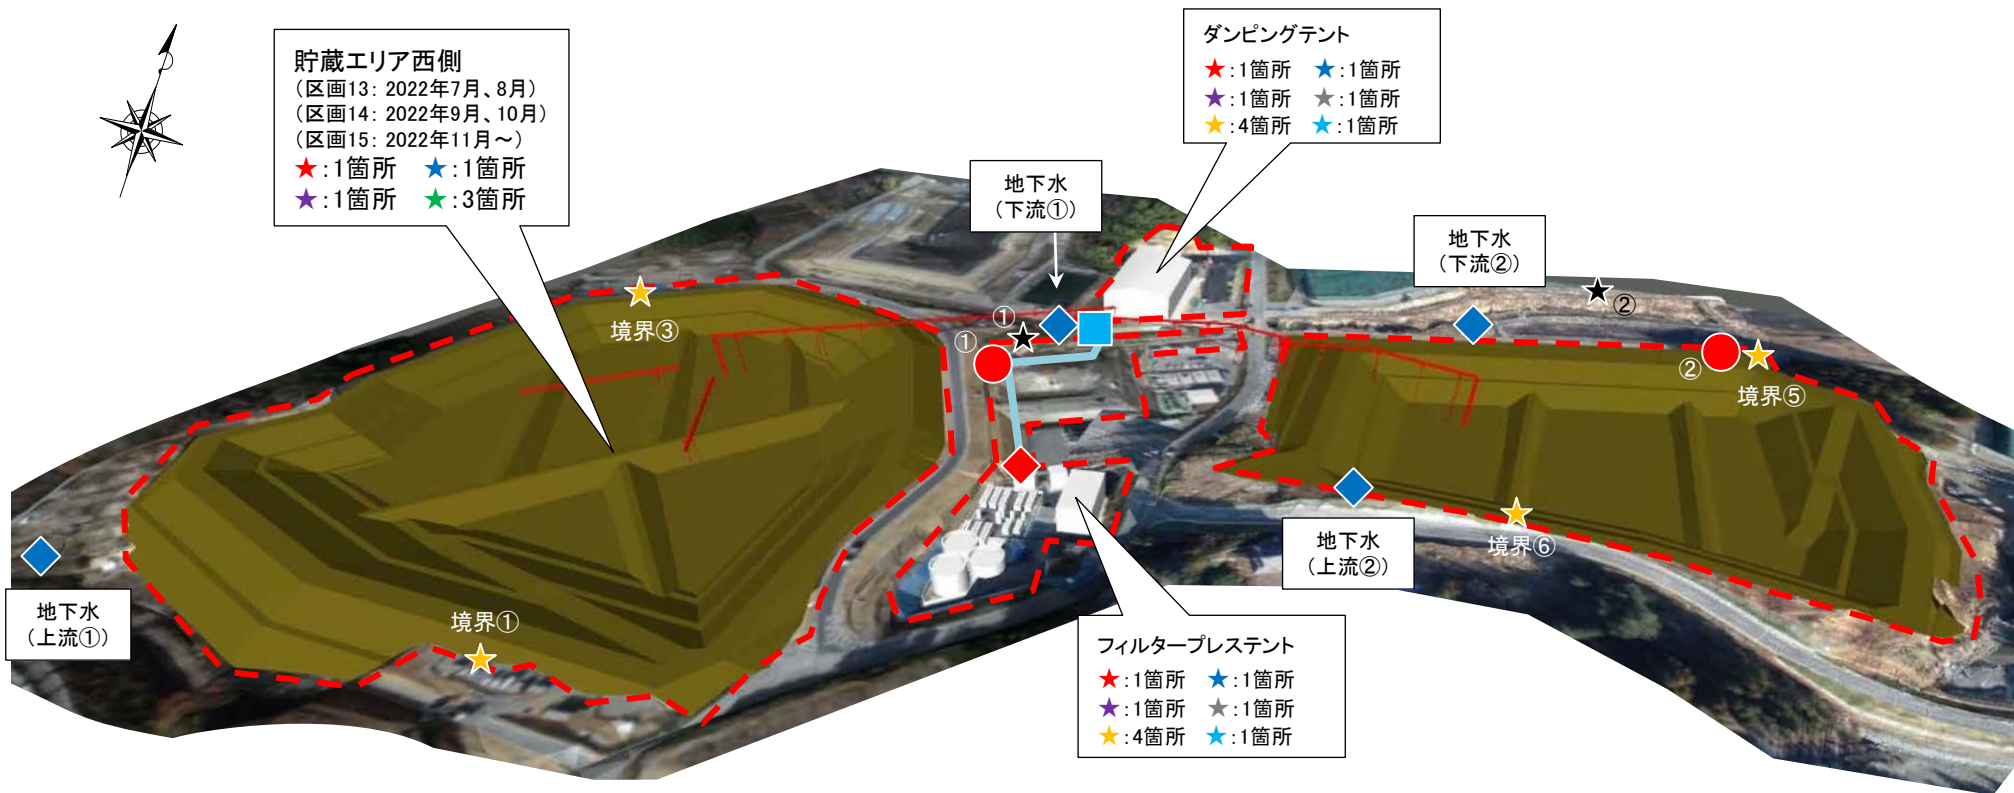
貯蔵エリア西側
（区画13：2022年7月、8月）
（区画14：2022年9月、10月）
（区画15：2022年11月～）
★：1箇所　★：1箇所
★：1箇所　★：3箇所

地下水
（下流①）

ダンピングテント
★：1箇所　★：1箇所
★：1箇所　★：1箇所
★：4箇所　★：1箇所

地下水
（下流②）

境界③

①
①
②
②

境界⑤

地下水
（上流②）

境界⑥

地下水
（上流①）

境界①

フィルタープレステント
★：1箇所　★：1箇所
★：1箇所　★：1箇所
★：4箇所　★：1箇所